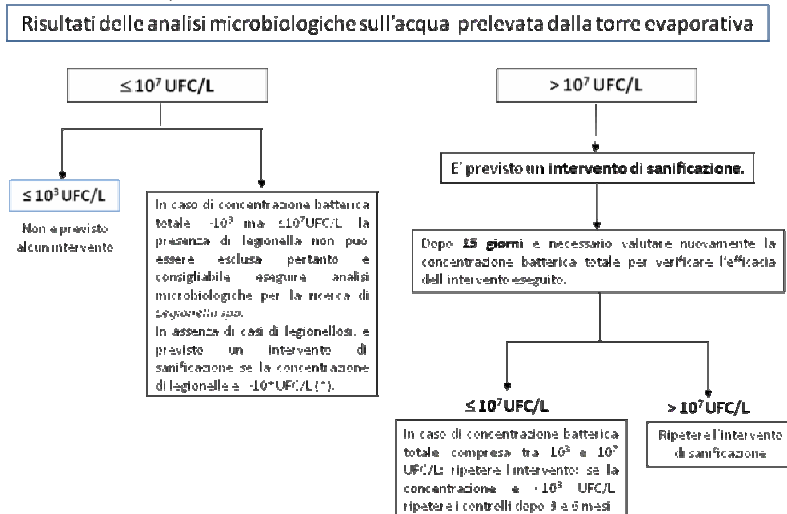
Risultati delle analisi microbiologiche sull'acqua prelevata dalla torre evaporativa

$\leq 10^7$ UFC/L

$> 10^7$ UFC/L

$\leq 10^3$ UFC/L

Non è previsto alcun intervento

In caso di concentrazione batterica totale $>10^3$ ma $\leq 10^7$UFC/L la presenza di legionella non può essere esclusa pertanto è consigliabile eseguire analisi microbiologiche per la ricerca di Legionella spp.
In assenza di casi di legionellosi, è previsto un intervento di sanificazione se la concentrazione di legionelle è $>10^4$ UFC/L (*).

E' previsto un intervento di sanificazione.

Dopo 15 giorni è necessario valutare nuovamente la concentrazione batterica totale per verificare l'efficacia dell'intervento eseguito.

$\leq 10^7$ UFC/L

In caso di concentrazione batterica totale compresa tra $10^3$ e $10^7$ UFC/L: ripetere l'intervento; se la concentrazione è $<10^3$ UFC/L ripetere i controlli dopo 3 e 6 mesi

$> 10^7$ UFC/L

Ripetere l'intervento di sanificazione